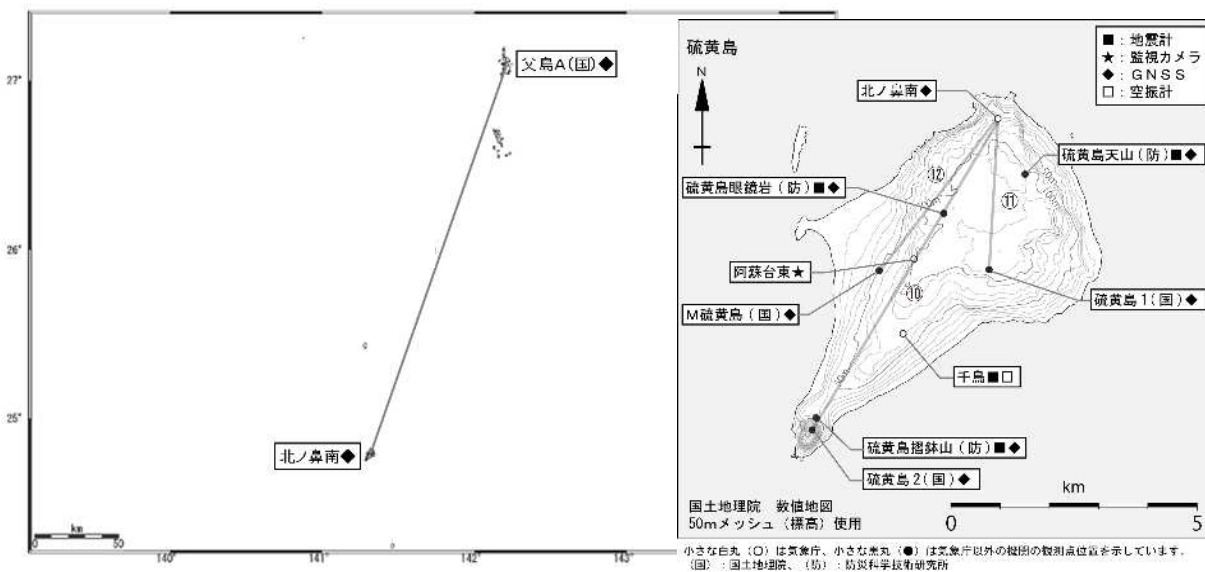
27°
父島A(国)◆
26°
25°
北ノ鼻南◆
km
0
50
140°
141°
142°
143°

硫黄島
N
■：地震計
★：監視カメラ
◆：GNSS
□：空振計
北ノ鼻南◆
硫黄島天山(防)■◆
硫黄島眼鏡岩(防)■◆
⑫
⑪
阿蘇台東★
⑩
硫黄島1(国)◆
M硫黄島(国)◆
千鳥■□
硫黄島摺鉢山(防)■◆
硫黄島2(国)◆
国土地理院　数値地図
50mメッシュ(標高)使用
km
0
5
小さな白丸(○)は気象庁、小さな黒丸(●)は気象庁以外の機関の観測点位置を示しています。
(国)：国土地理院、(防)：防災科学技術研究所